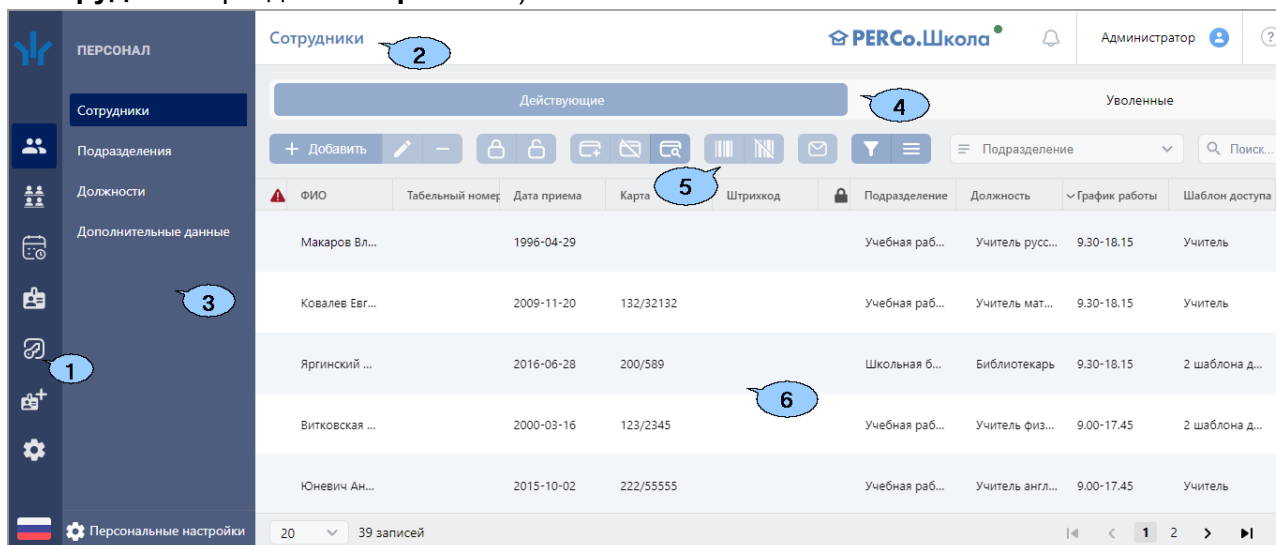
ПЕРСОНАЛ

Сотрудники

Подразделения

Должности

Дополнительные данные

Персональные настройки

Сотрудники 2

PERCo.Школа

Администратор

Действующие 4 Увольненные

+ Добавить

5

Подразделение

Поиск...

| ФИО | Табельный номер | Дата приема | Карта | Штрихкод | | Подразделение | Должность | График работы | Шаблон доступа |
|---|---|---|---|---|---|---|---|---|---|
| Макаров Вл... | | 1996-04-29 | | | | Учебная раб... | Учитель русс... | 9.30-18.15 | Учитель |
| Ковалев Евг... | | 2009-11-20 | 132/32132 | | | Учебная раб... | Учитель мат... | 9.30-18.15 | Учитель |
| Ягринский ... | | 2016-06-28 | 200/589 | | | Школьная б... | Библиотекарь | 9.30-18.15 | 2 шаблона д... |
| Витковская ... | | 2000-03-16 | 123/2345 | | | Учебная раб... | Учитель физ... | 9.00-17.45 | 2 шаблона д... |
| Юневич Ан... | | 2015-10-02 | 222/55555 | | | Учебная раб... | Учитель англ... | 9.00-17.45 | Учитель |

3

1

6

20 39 записей

1 2